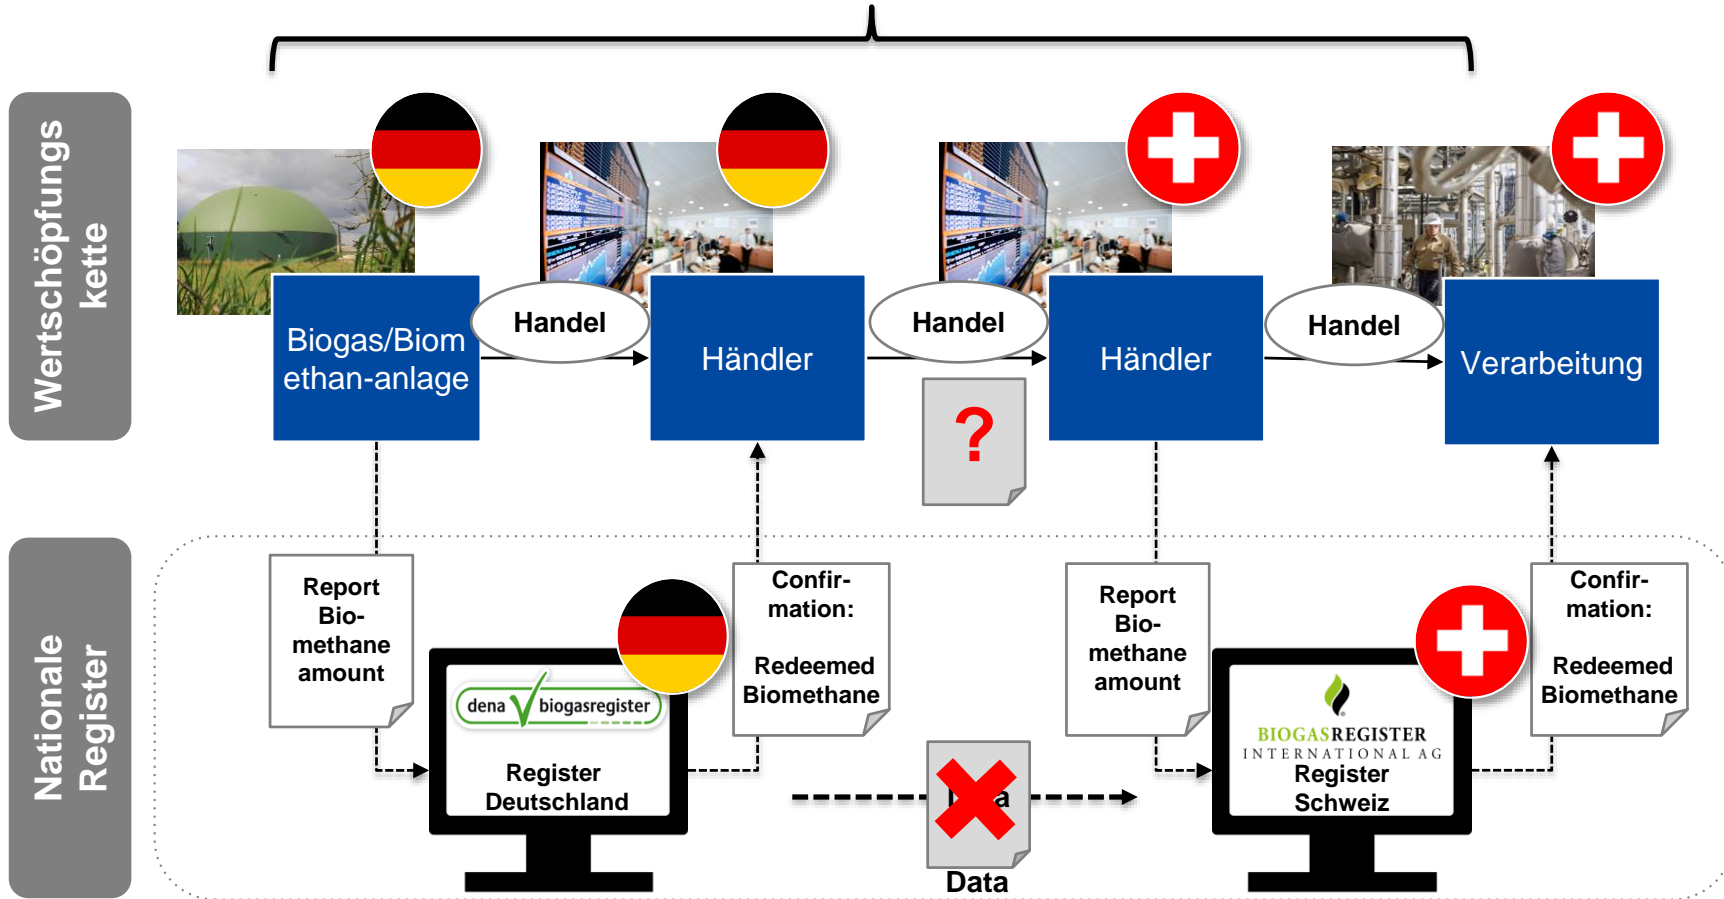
Wertschöpfungs kette

Biogas/Biomethan-anlage

Handel

Händler

Handel

?

Händler

Handel

Verarbeitung

Nationale Register

Report Bio-methane amount

dena biogasregister

Register Deutschland

Confir-mation:

Redeemed Biomethane

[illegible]a

Data

Report Bio-methane amount

BIOGASREGISTER INTERNATIONAL AG

Register Schweiz

Confir-mation:

Redeemed Biomethane